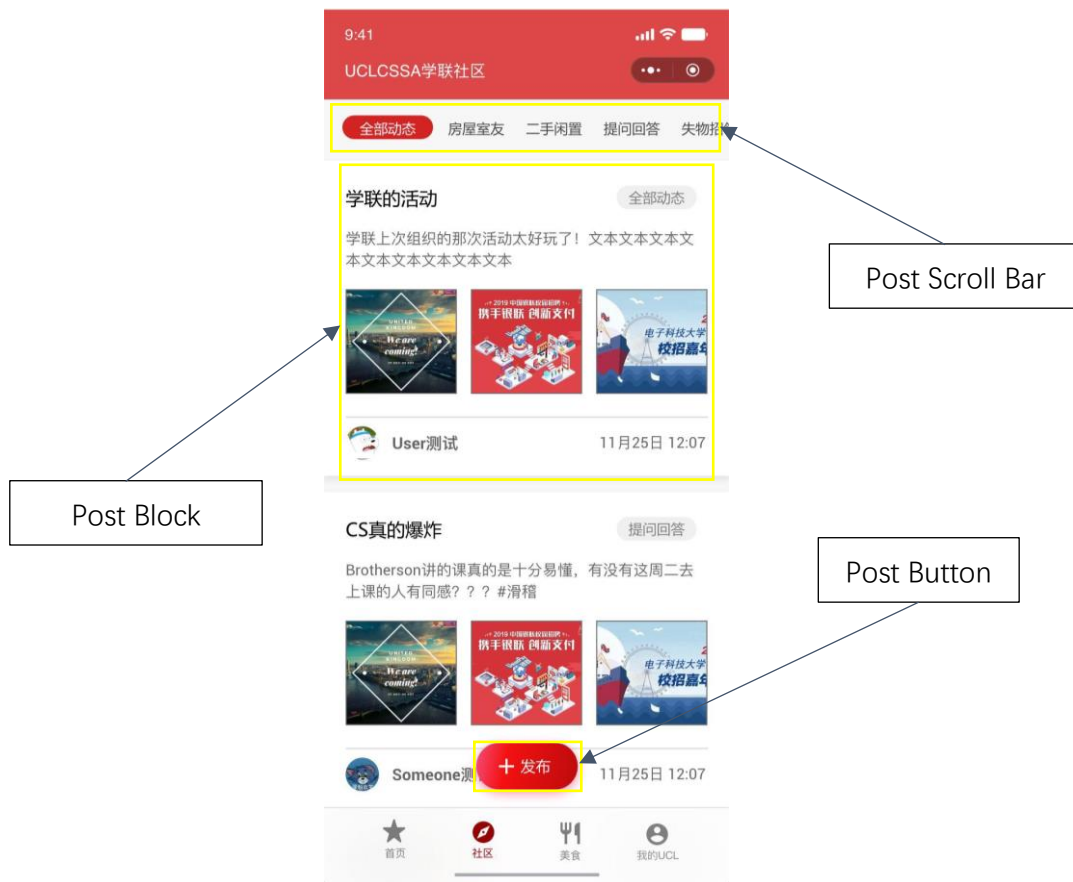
9:41

UCLCSSA学联社区

全部动态 房屋室友 二手闲置 提问回答 失物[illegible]

Post Scroll Bar

学联的活动

全部动态

学联上次组织的那次活动太好玩了！文本文本文本文本文本文本文本文本文本

UNITED KINGDOM We are coming!

2019 中国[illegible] 携手银联 创新支付

电子科技大学 校招嘉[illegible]

Post Block

User测试

11月25日 12:07

CS真的爆炸

提问回答

Brotherson讲的课真的是十分易懂，有没有这周二去上课的人有同感？？？#滑稽

Post Button

UNITED KINGDOM We are coming!

2019 中国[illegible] 携手银联 创新支付

电子科技大学 校招嘉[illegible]

Someone测

+ 发布

11月25日 12:07

首页 社区 美食 我的UCL